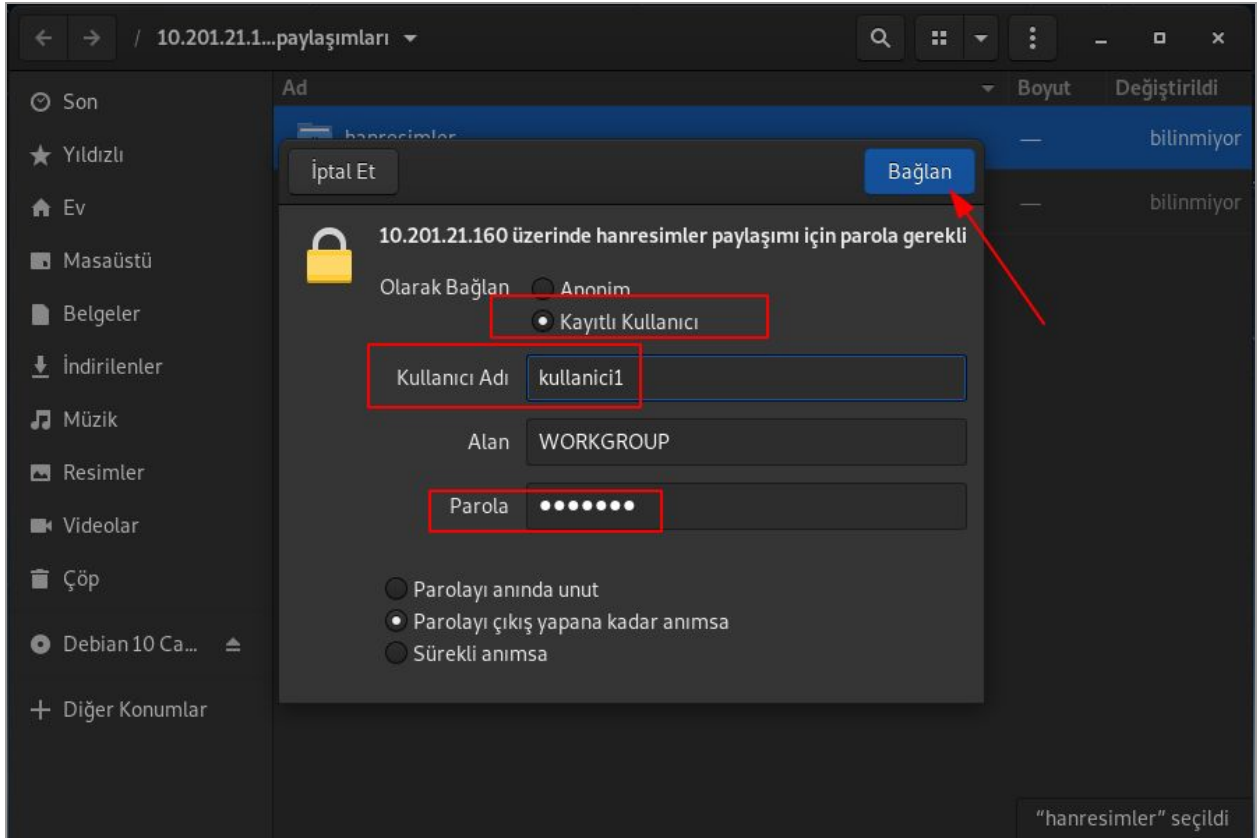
/ 10.201.21.1...paylaşımları

Son
Yıldızlı
Ev
Masaüstü
Belgeler
İndirilenler
Müzik
Resimler
Videolar
Çöp
Debian 10 Ca...
+ Diğer Konumlar

| Ad | Boyut | Değiştirildi |
|---|---|---|
| hanresimler | — | bilinmiyor |
| | — | bilinmiyor |

İptal Et
Bağlan

10.201.21.160 üzerinde hanresimler paylaşımı için parola gerekli

Olarak Bağlan
Anonim
Kayıtlı Kullanıcı

Kullanıcı Adı kullanici1
Alan WORKGROUP
Parola •••••••

Parolayı anında unut
Parolayı çıkış yapana kadar anımsa
Sürekli anımsa

"hanresimler" seçildi